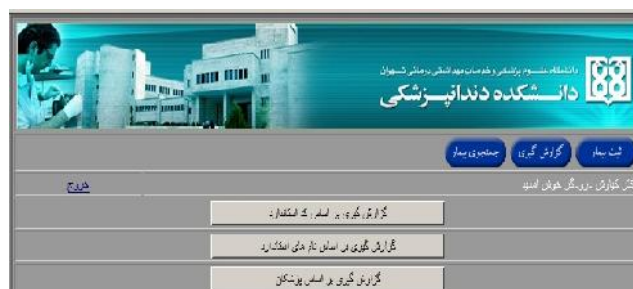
دانشگاه علوم پزشکی و خدمات بهداشتی درمانی تهران
دانشکده دندانپزشکی

ثبت بیمار
گزارش گیری
جستجوی بیمار

خروج

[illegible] گزارش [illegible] خوش آمدید

گزارش گیری بر اساس کد استاندارد
گزارش گیری بر اساس تاریخ های استاندارد
گزارش گیری بر اساس پزشکان